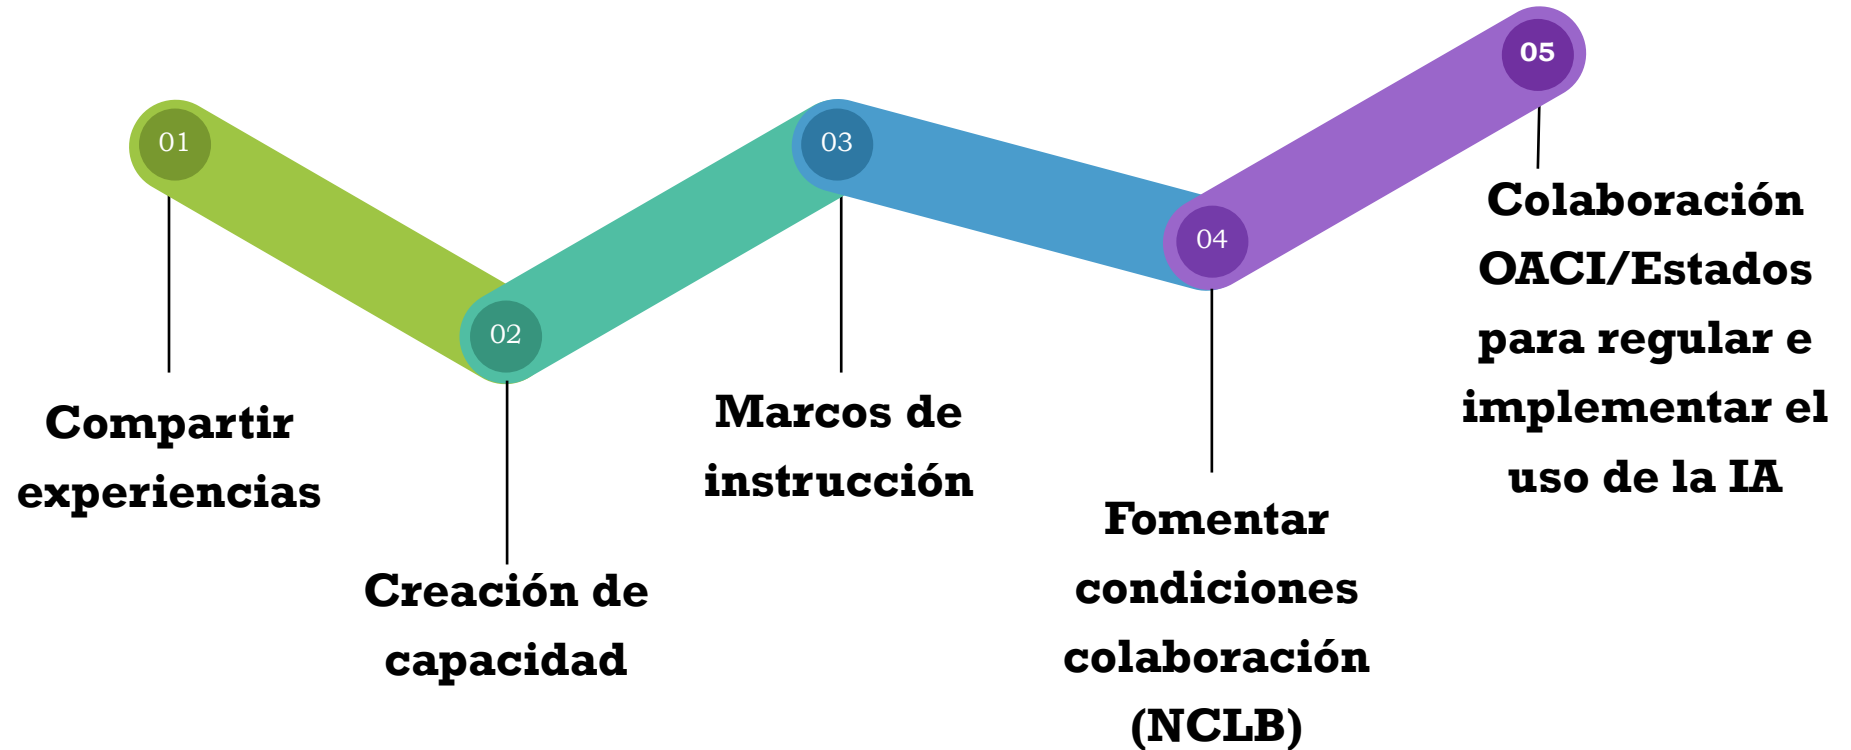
01

Compartir experiencias

02

Creación de capacidad

03

Marcos de instrucción

04

Fomentar condiciones colaboración (NCLB)

05

Colaboración OACI/Estados para regular e implementar el uso de la IA